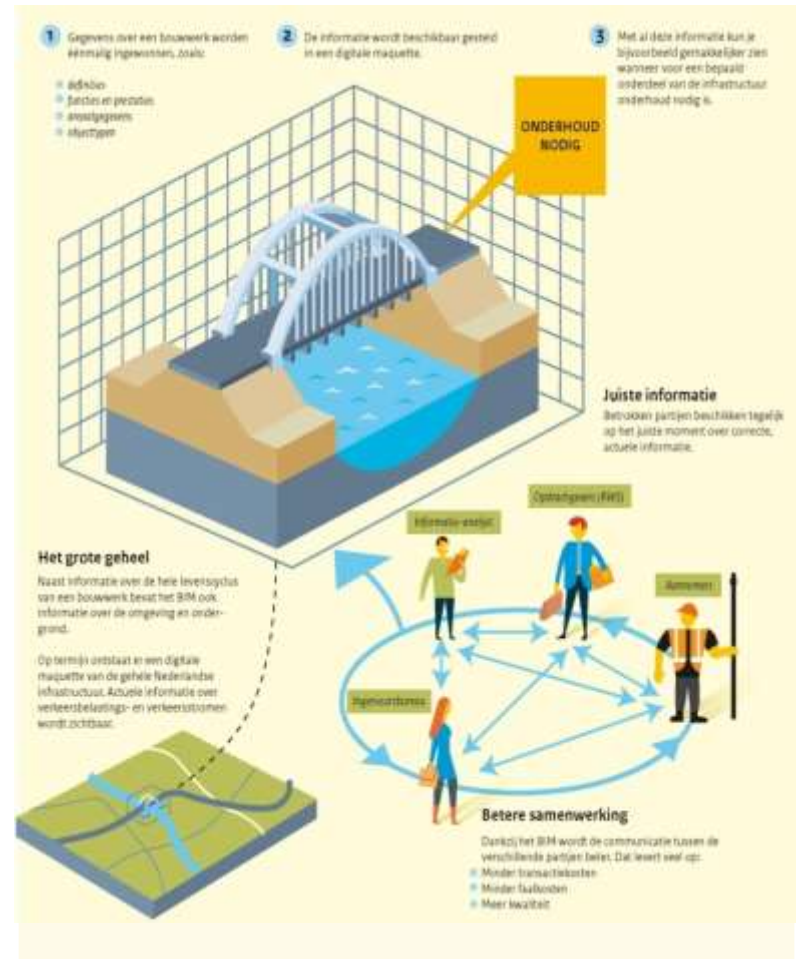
1 Gegevens over een bouwwerk worden éénmalig ingewonnen, zoals:

- definities
- functies en prestaties
- ontwerpgegevens
- objecttypen

2 De informatie wordt beschikbaar gesteld in een digitale maquette.

3 Met al deze informatie kun je bijvoorbeeld gemakkelijker zien wanneer voor een bepaald onderdeel van de infrastructuur onderhoud nodig is.

ONDERHOUD NODIG

Juiste informatie
Betrokken partijen beschikken tegelijk op het juiste moment over correcte, actuele informatie.

Opdrachtgever (RWS)

Informatie-analist

Aannemer

Ingenieursbureau

Het grote geheel
Naast informatie over de hele levenscyclus van een bouwwerk bevat het BIM ook informatie over de omgeving en ondergrond.

Op termijn ontstaat er een digitale maquette van de gehele Nederlandse infrastructuur. Actuele informatie over verkeersbelastings- en verkeersstromen wordt zichtbaar.

Betere samenwerking
Dankzij het BIM wordt de communicatie tussen de verschillende partijen beter. Dat levert veel op:
- Minder transactiekosten
- Minder faalkosten
- Meer kwaliteit